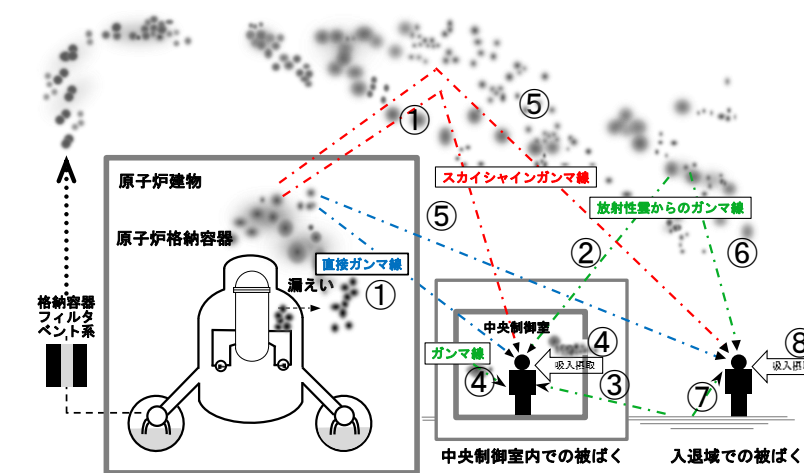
①

⑤

原子炉建物

スカイシャインガンマ線

⑤

放射性雲からのガンマ線

原子炉格納容器

②

⑥

直接ガンマ線

漏えい

①

格納容器フィルタベント系

中央制御室

④

⑧

ガンマ線

吸入摂取

④

③

吸入摂

⑦

中央制御室内での被ばく

入退域での被ばく